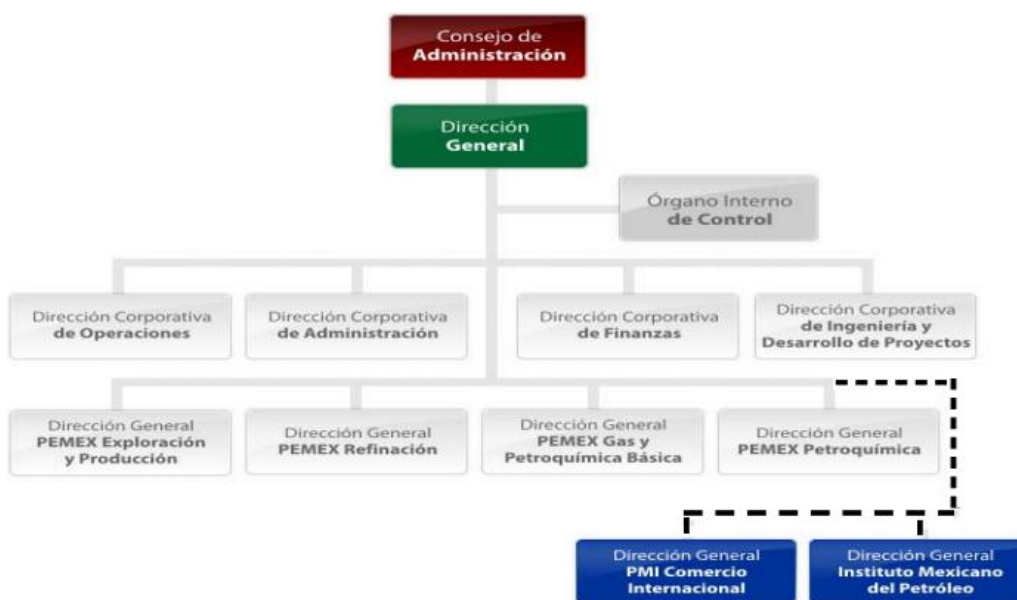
Consejo de Administración

Dirección General

Órgano Interno de Control

Dirección Corporativa de Operaciones

Dirección Corporativa de Administración

Dirección Corporativa de Finanzas

Dirección Corporativa de Ingeniería y Desarrollo de Proyectos

Dirección General PEMEX Exploración y Producción

Dirección General PEMEX Refinación

Dirección General PEMEX Gas y Petroquímica Básica

Dirección General PEMEX Petroquímica

Dirección General PMI Comercio Internacional

Dirección General Instituto Mexicano del Petróleo